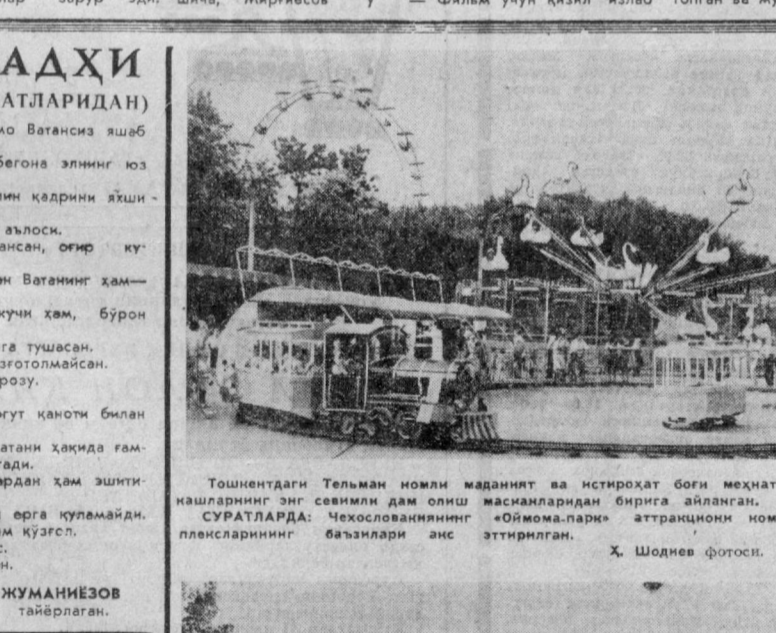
зарур эди. шича, Мирғиёсов — Фильм учун қизил излаб топган ва м

АДҲИ
АТЛАРИДАН)

ло Ватансиз яшаб

бегона элнинг юз

нин қадрини яхши-

аълоси.
ансан, оғир ку-

н Ватанинг ҳам—

кучи ҳам, бўрон

га тушсан.
зготолмайсан.
розу.

ргут қаноти билан

атани ҳақида ғам-
гади.
ардан ҳам эшити-

ерга қуламайди.
м кўзгсл.
с.
н.

ЖУМАНИЁЗОВ
тайёрлаган.

Тошкентдаги Тельман номли маданият ва истироҳат боғи меҳнаткашларнинг энг севимли дам олиш масканларидан бирига айланган.
СУРАТЛАРДА: Чехословакиянинг «Оймома-парк» аттракциони комплексларининг баъзилари акс эттирилган.

Ҳ. Шодиев фотоси.